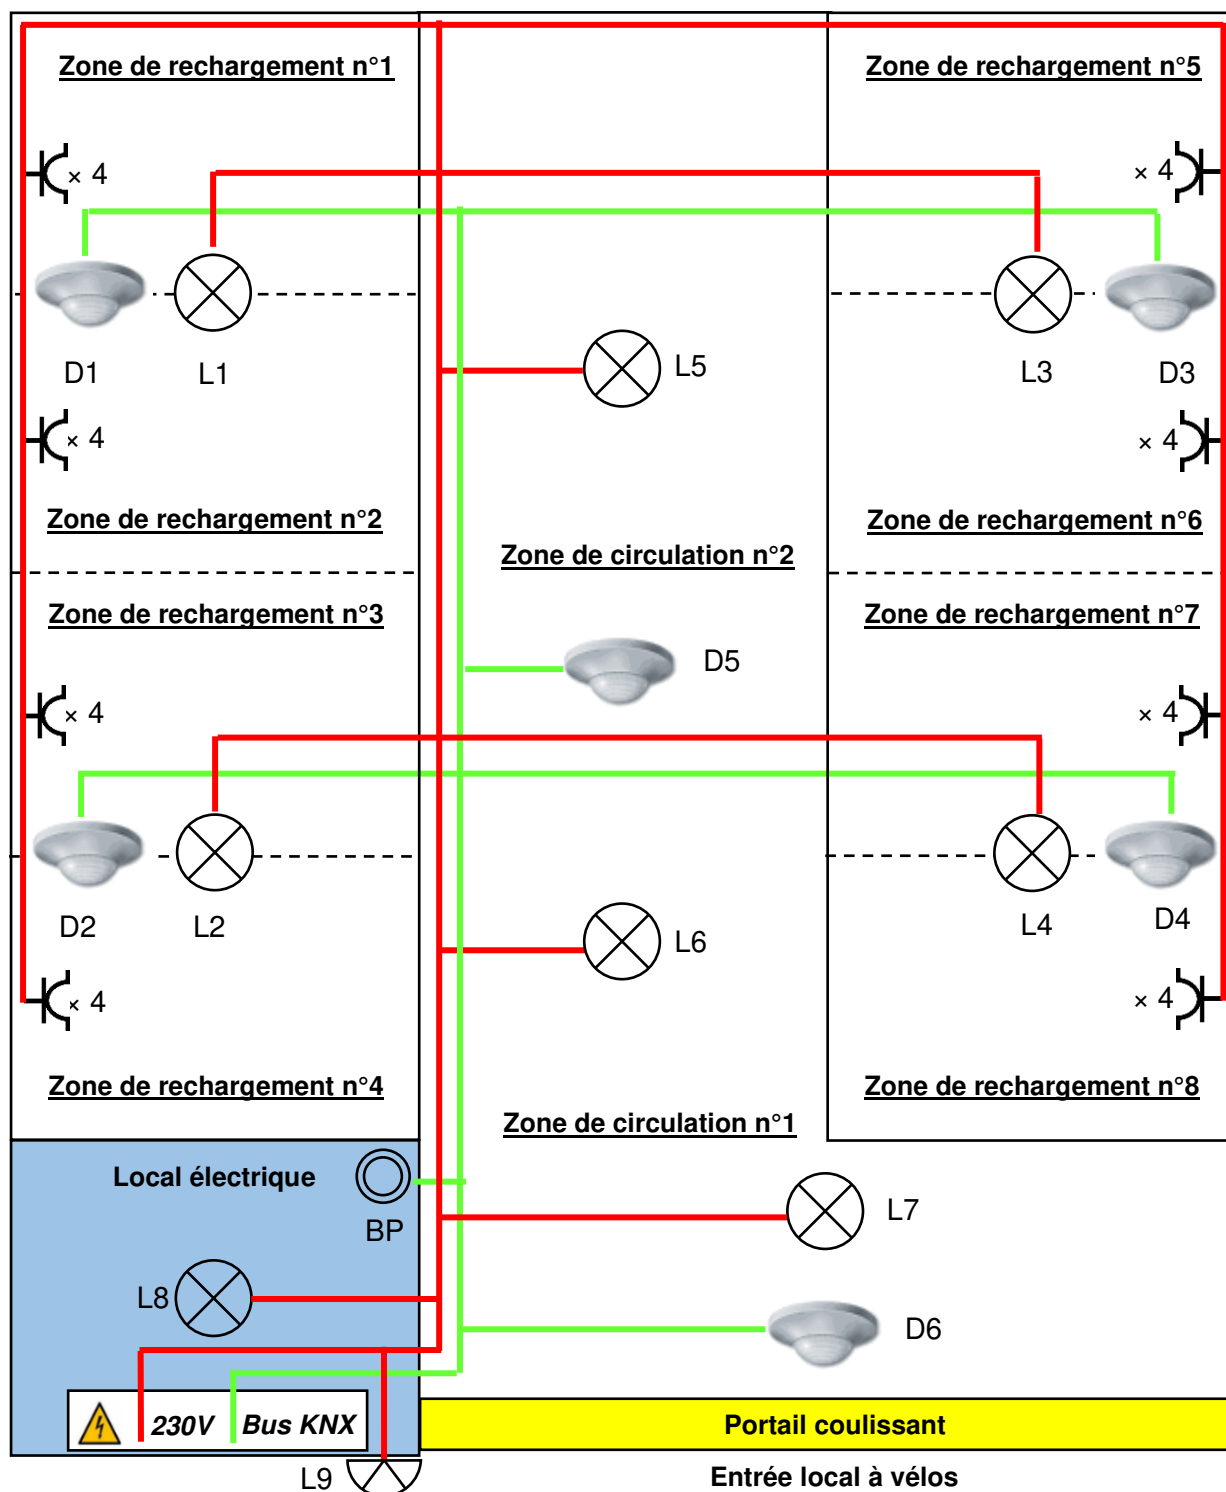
Zone de rechargement n°1

Zone de rechargement n°5

× 4

× 4

D1

L1

L5

L3

D3

× 4

× 4

Zone de rechargement n°2

Zone de circulation n°2

Zone de rechargement n°6

Zone de rechargement n°3

Zone de rechargement n°7

D5

× 4

× 4

D2

L2

L6

L4

D4

× 4

× 4

Zone de rechargement n°4

Zone de circulation n°1

Zone de rechargement n°8

Local électrique

BP

L7

L8

D6

230V

Bus KNX

Portail coulissant

L9

Entrée local à vélos